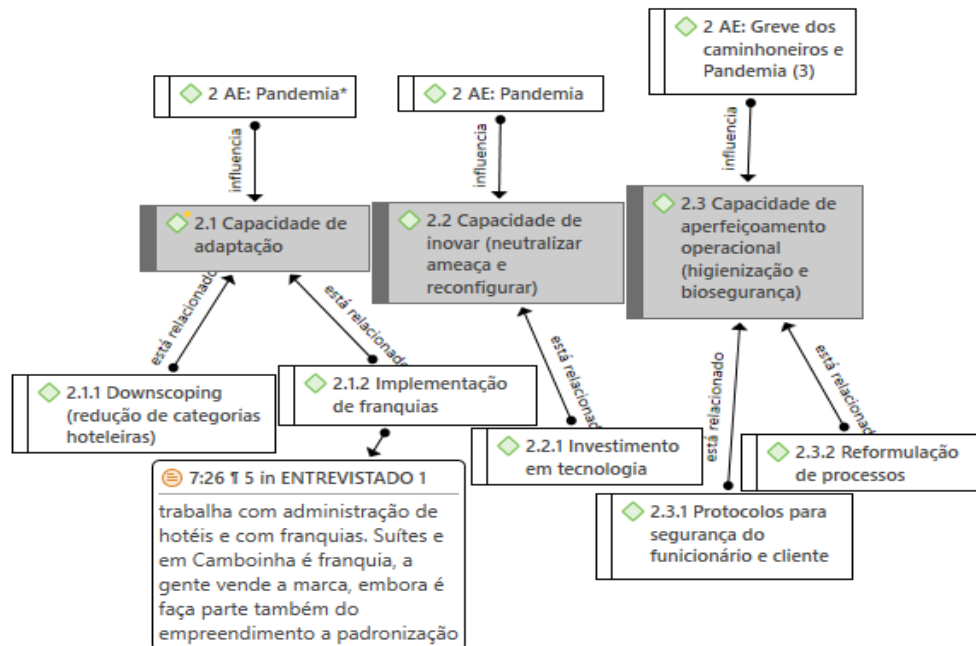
2 AE: Greve dos caminhoneiros e Pandemia (3)

2 AE: Pandemia*

2 AE: Pandemia

influencia

influencia

influencia

2.1 Capacidade de adaptação

2.2 Capacidade de inovar (neutralizar ameaça e reconfigurar)

2.3 Capacidade de aperfeiçoamento operacional (higienização e biosegurança)

está relacionado

está relacionado

está relacionado

está relacionado

está relacionado

2.1.1 Downscoping (redução de categorias hoteleiras)

2.1.2 Implementação de franquias

2.2.1 Investimento em tecnologia

2.3.2 Reformulação de processos

2.3.1 Protocolos para segurança do funcionário e cliente

7:26 ¶ 5 in ENTREVISTADO 1

trabalha com administração de hotéis e com franquias. Suítes e em Camboinha é franquia, a gente vende a marca, embora é faça parte também do empreendimento a padronização